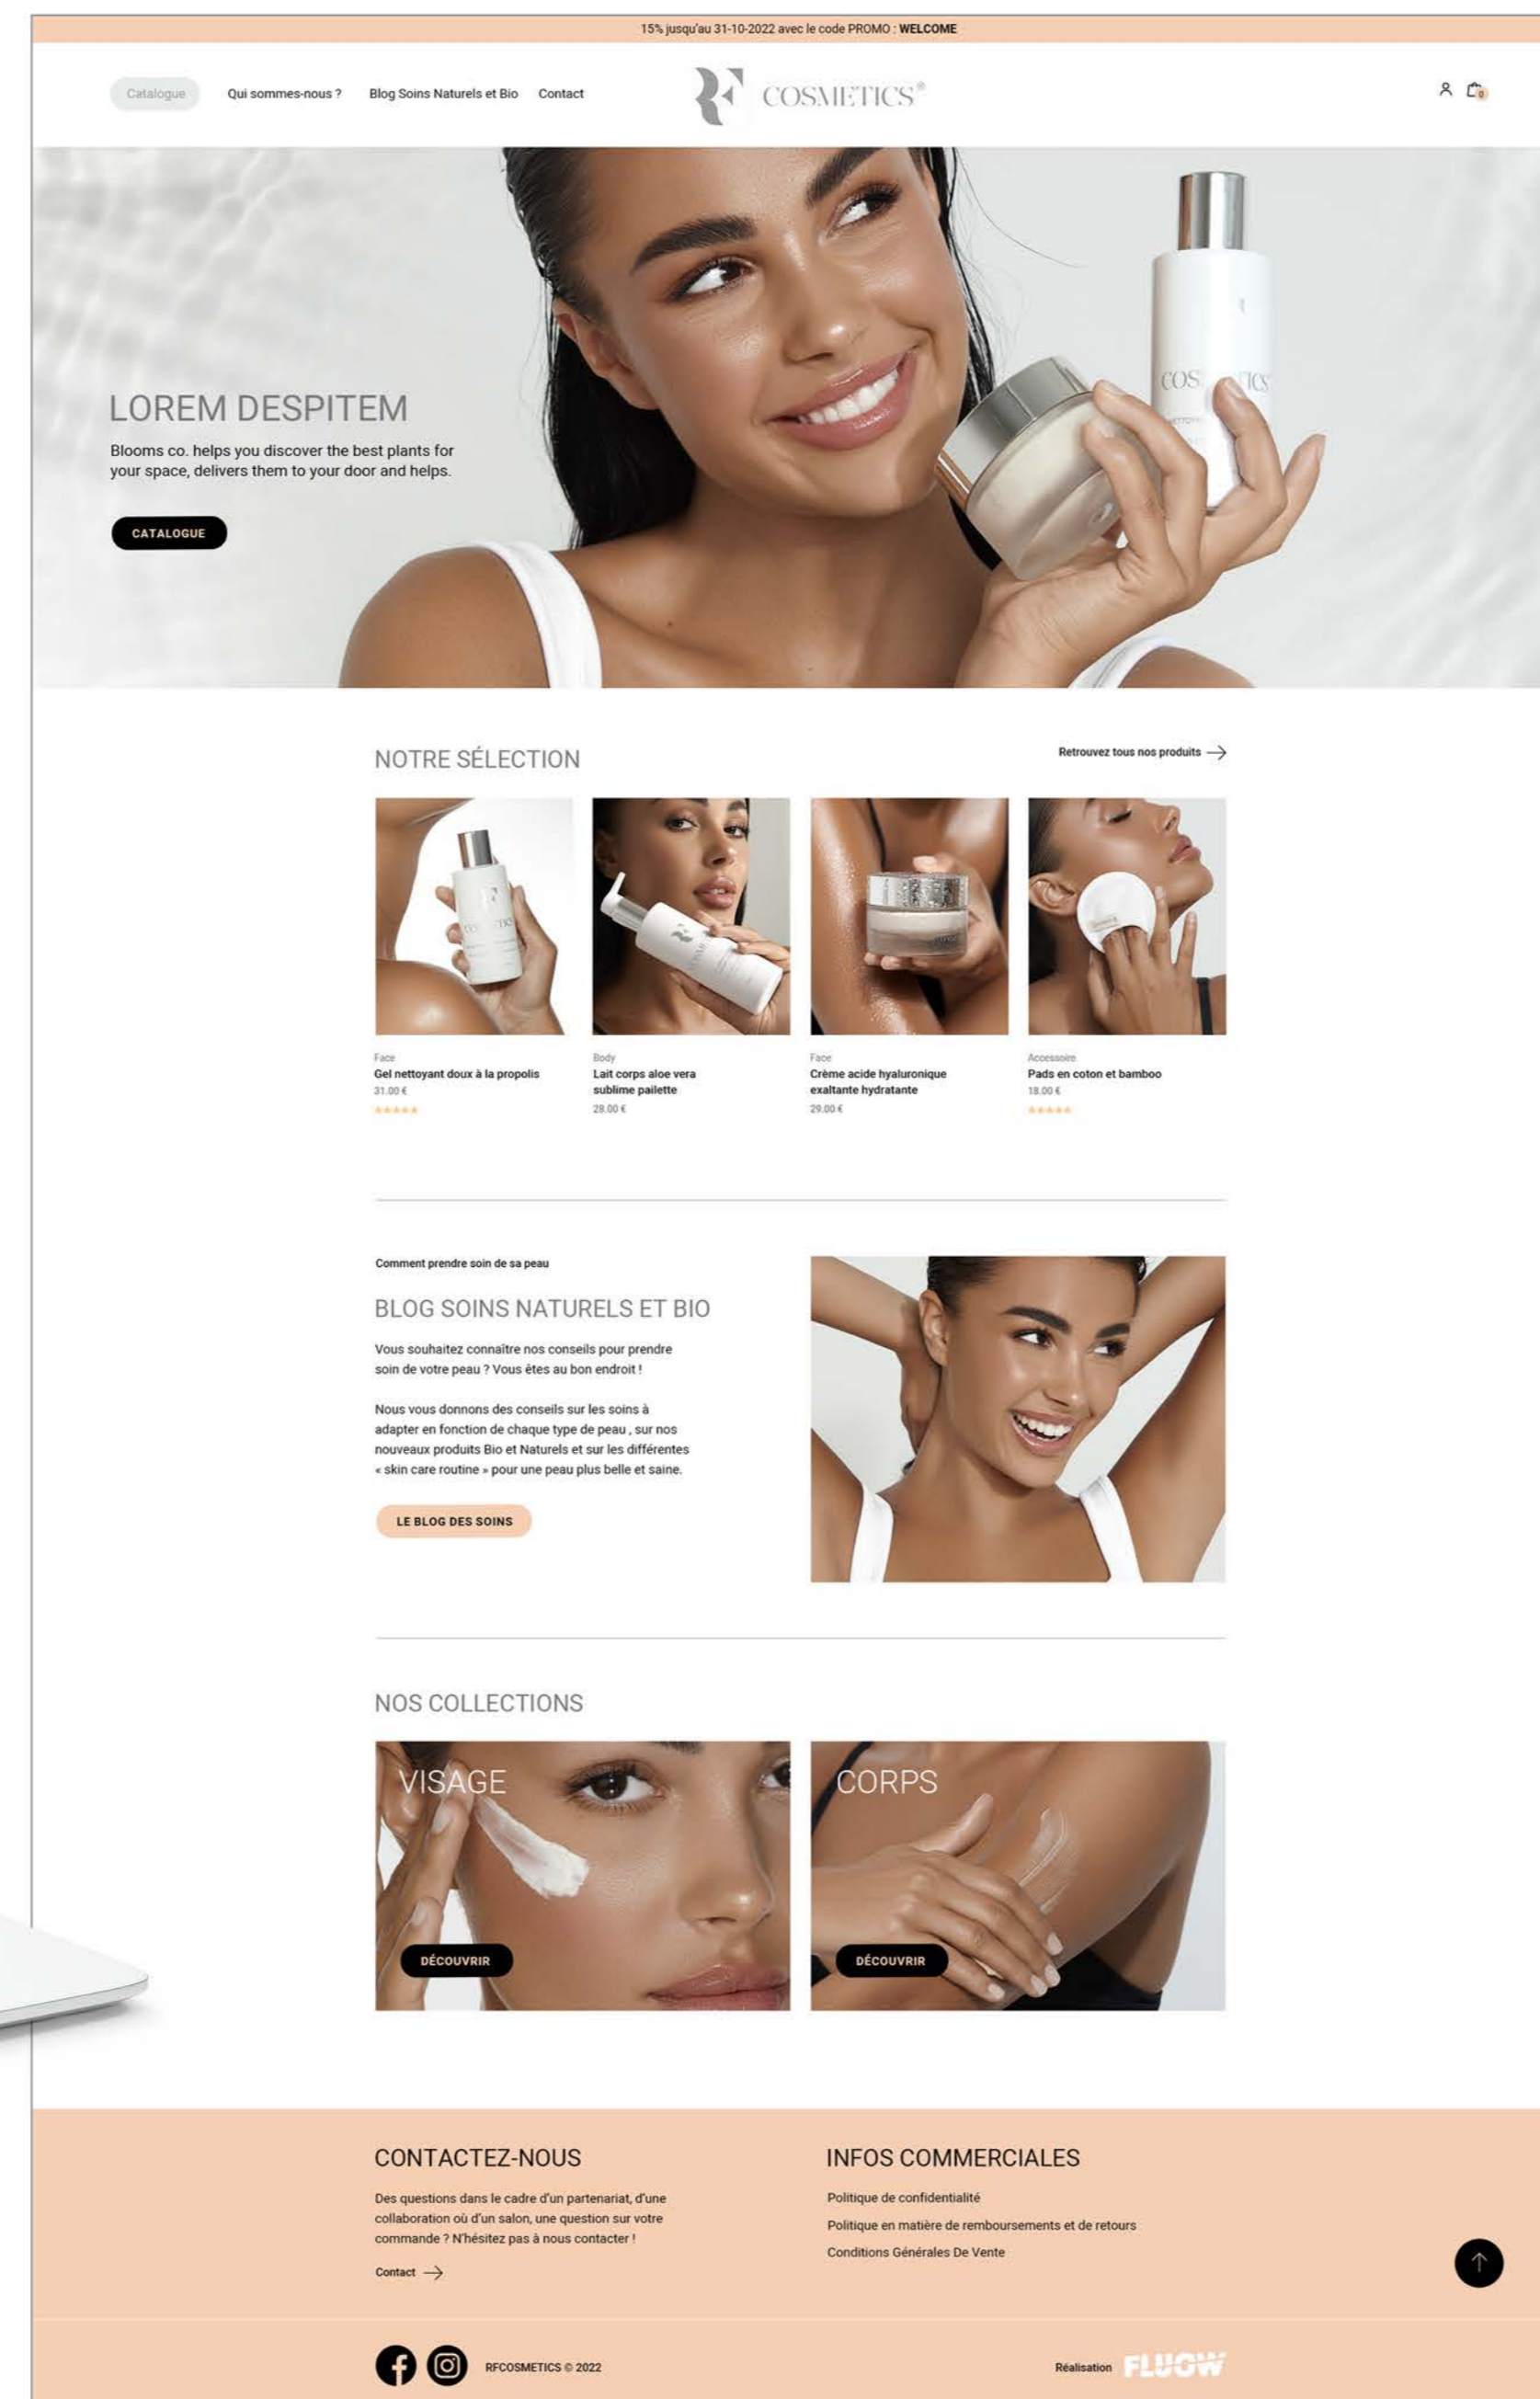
15% jusqu'au 31-10-2022 avec le code PROMO : WELCOME

Catalogue Qui sommes-nous ? Blog Soins Naturels et Bio Contact

RF COSMETICS®

0

LOREM DESPITEM

Blooms co. helps you discover the best plants for your space, delivers them to your door and helps.

CATALOGUE

NOTRE SÉLECTION

Retrouvez tous nos produits

Face
Gel nettoyant doux à la propolis
31.00 €

Body
Lait corps aloe vera sublime paillette
28.00 €

Face
Crème acide hyaluronique exaltante hydratante
29.00 €

Accessoire
Pads en coton et bamboo
18.00 €

Comment prendre soin de sa peau

BLOG SOINS NATURELS ET BIO

Vous souhaitez connaître nos conseils pour prendre soin de votre peau ? Vous êtes au bon endroit !

Nous vous donnons des conseils sur les soins à adapter en fonction de chaque type de peau , sur nos nouveaux produits Bio et Naturels et sur les différentes « skin care routine » pour une peau plus belle et saine.

LE BLOG DES SOINS

NOS COLLECTIONS

VISAGE

DÉCOUVRIR

CORPS

DÉCOUVRIR

CONTACTEZ-NOUS

Des questions dans le cadre d'un partenariat, d'une collaboration où d'un salon, une question sur votre commande ? N'hésitez pas à nous contacter !

Contact

INFOS COMMERCIALES

Politique de confidentialité

Politique en matière de remboursements et de retours

Conditions Générales De Vente

RFCOSMETICS © 2022

Réalisation FLUOW